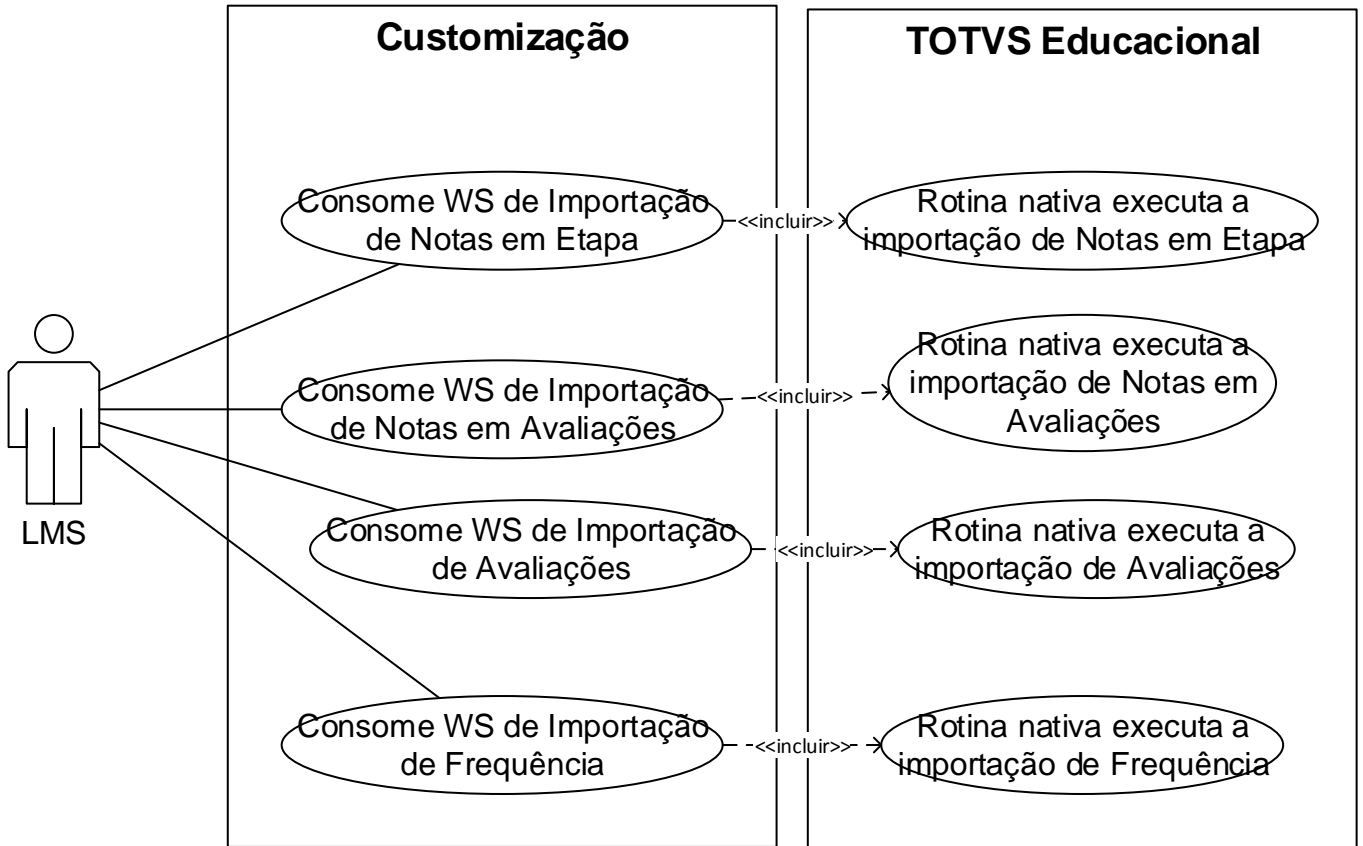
Customização

TOTVS Educacional

LMS

Consome WS de Importação de Notas em Etapa

<<incluir>>

Rotina nativa executa a importação de Notas em Etapa

Consome WS de Importação de Notas em Avaliações

<<incluir>>

Rotina nativa executa a importação de Notas em Avaliações

Consome WS de Importação de Avaliações

<<incluir>>

Rotina nativa executa a importação de Avaliações

Consome WS de Importação de Frequência

<<incluir>>

Rotina nativa executa a importação de Frequência